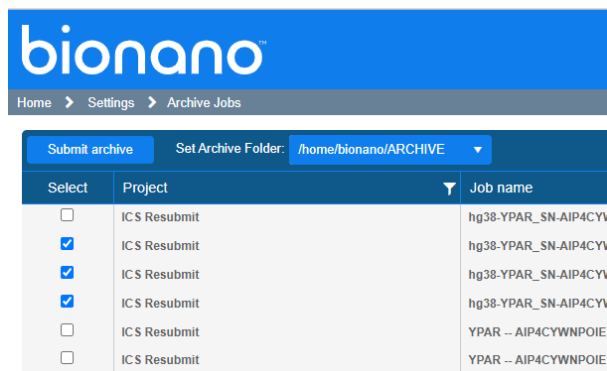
bionano™

Home > Settings > Archive Jobs

Submit archive Set Archive Folder: /home/bionano/ARCHIVE

| Select | Project | Job name |
|---|---|---|
| ☐ | ICS Resubmit | hg38-YPAR_SN-AIP4CYW |
| ☑ | ICS Resubmit | hg38-YPAR_SN-AIP4CYW |
| ☑ | ICS Resubmit | hg38-YPAR_SN-AIP4CYW |
| ☑ | ICS Resubmit | hg38-YPAR_SN-AIP4CYW |
| ☐ | ICS Resubmit | YPAR -- AIP4CYWNPOIE |
| ☐ | ICS Resubmit | YPAR -- AIP4CYWNPOIE |